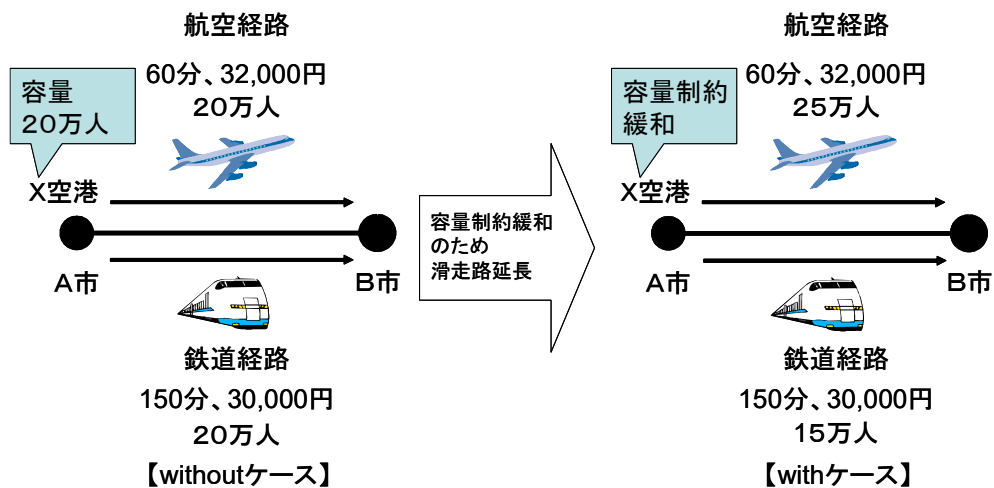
航空経路

容量
20万人

60分、32,000円
20万人

X空港

A市

B市

鉄道経路
150分、30,000円
20万人

【withoutケース】

容量制約緩和
のため
滑走路延長

航空経路

容量制約
緩和

60分、32,000円
25万人

X空港

A市

B市

鉄道経路
150分、30,000円
15万人

【withケース】